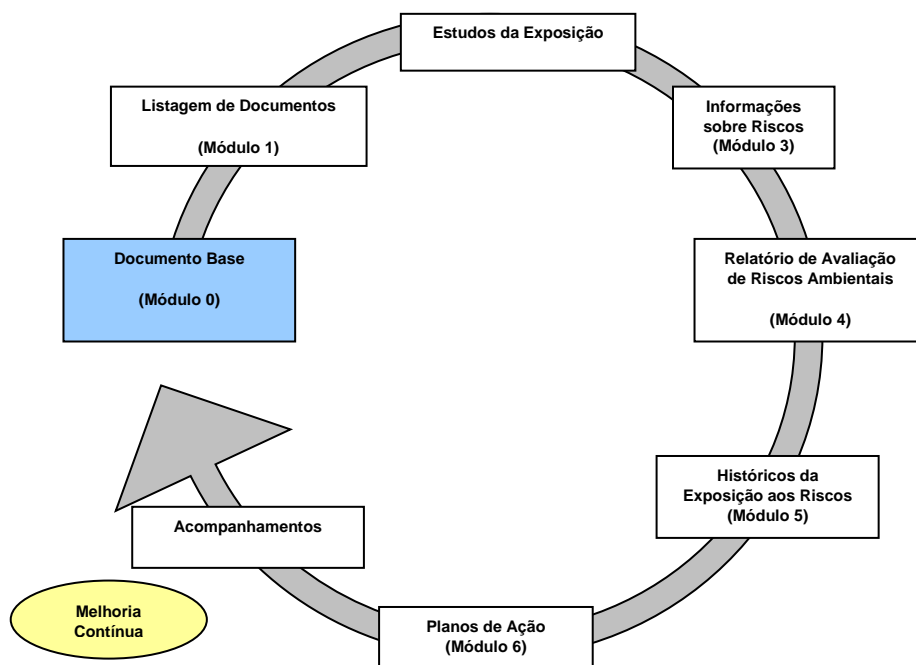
Estudos da Exposição

Informações sobre Riscos (Módulo 3)

Relatório de Avaliação de Riscos Ambientais

(Módulo 4)

Históricos da Exposição aos Riscos (Módulo 5)

Planos de Ação (Módulo 6)

Acompanhamentos

Melhoria Contínua

Documento Base

(Módulo 0)

Listagem de Documentos

(Módulo 1)